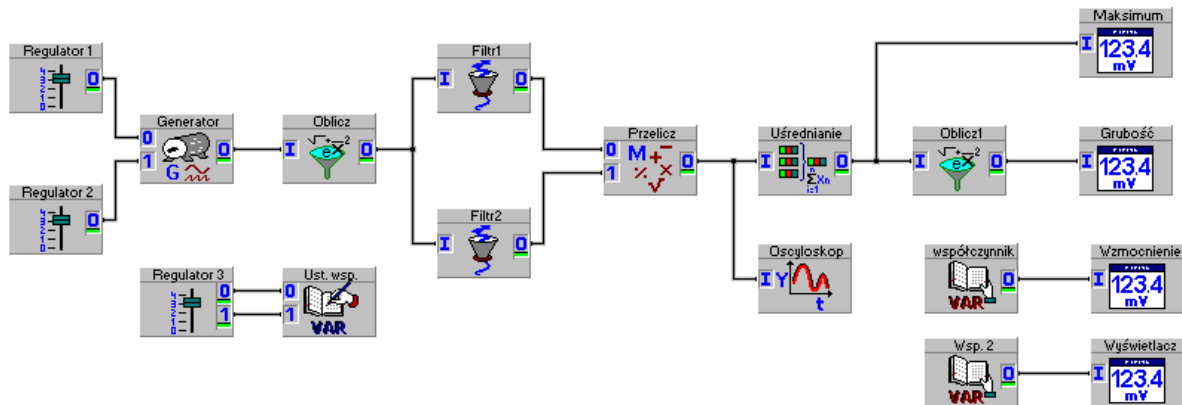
Regulator 1
O

Regulator 2
O

Generator
0
1
G
O

Oblicz
I
O

Filtr1
I
O

Filtr2
I
O

Przelicz
0
1
M
O

Uśrednianie
I
O

Oscyloskop
I Y
t

Maksimum
I
123.4
mV

Oblicz1
I
O

Grubość
I
123.4
mV

Regulator 3
0
1

Ust. wsp.
0
1
VAR

współczynnik
VAR
O

Wzmocnienie
I
123.4
mV

Wsp. 2
VAR
O

Wyświetlacz
I
123.4
mV